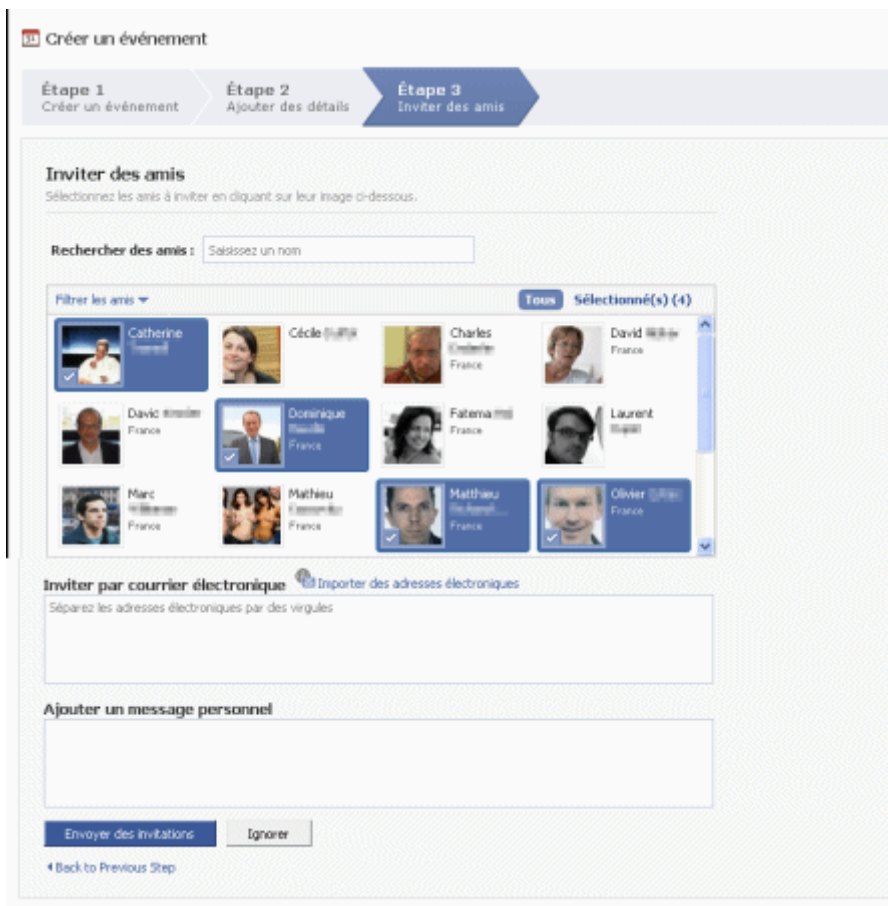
Créer un événement

Étape 1
Créer un événement

Étape 2
Ajouter des détails

Étape 3
Inviter des amis

Inviter des amis
Sélectionnez les amis à inviter en cliquant sur leur image ci-dessous.

Rechercher des amis : Saisissez un nom

Filtrer les amis
Tous Sélectionné(s) (4)

Catherine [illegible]

Cécile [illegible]

Charles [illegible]
France

David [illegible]
France

David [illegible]
France

Dominique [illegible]
France

Fatema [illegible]
France

Laurent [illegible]

Marc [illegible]
France

Mathieu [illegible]
France

Matthieu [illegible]
France

Olivier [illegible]
France

Inviter par courrier électronique
Importer des adresses électroniques
Séparez les adresses électroniques par des virgules

Ajouter un message personnel

Envoyer des invitations
Ignorer

Back to Previous Step